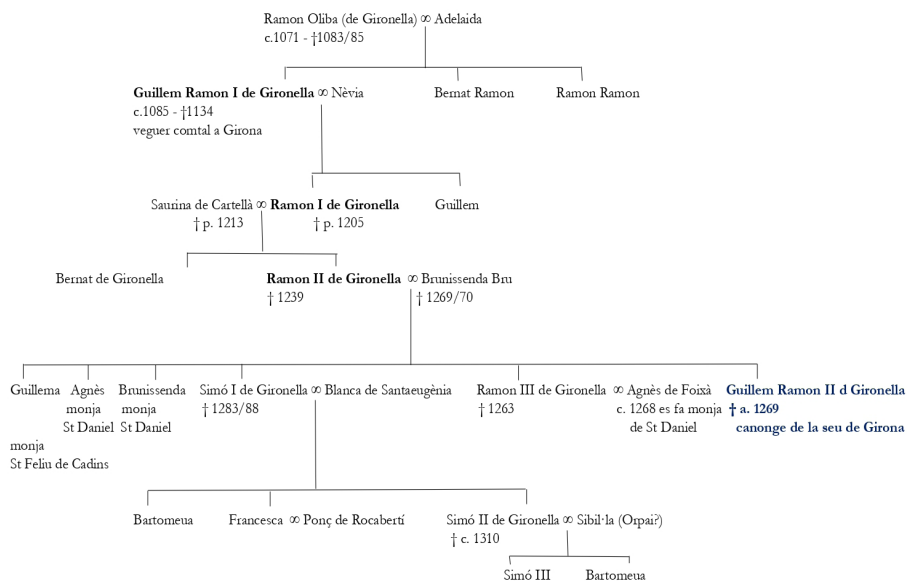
Ramon Oliba (de Gironella) ∞ Adelaida
c.1071 - †1083/85

**Guillem Ramon I de Gironella** ∞ Nèvia
c.1085 - †1134
veguer comtal a Girona

Bernat Ramon

Ramon Ramon

Saurina de Cartellà ∞ **Ramon I de Gironella**
† p. 1213 † p. 1205

Guillem

Bernat de Gironella

**Ramon II de Gironella** ∞ Brunissenda Bru
† 1239 † 1269/70

Guillema
monja
St Feliu de Cadins

Agnès
monja
St Daniel

Brunissenda
monja
St Daniel

Simó I de Gironella ∞ Blanca de Santaeugènia
† 1283/88

Ramon III de Gironella ∞ Agnès de Foixà
† 1263 c. 1268 es fa monja de St Daniel

**Guillem Ramon II d Gironella**
**† a. 1269**
**canonge de la seu de Girona**

Bartomeua

Francesca ∞ Ponç de Rocabertí

Simó II de Gironella ∞ Sibil·la (Orpai?)
† c. 1310

Simó III

Bartomeua